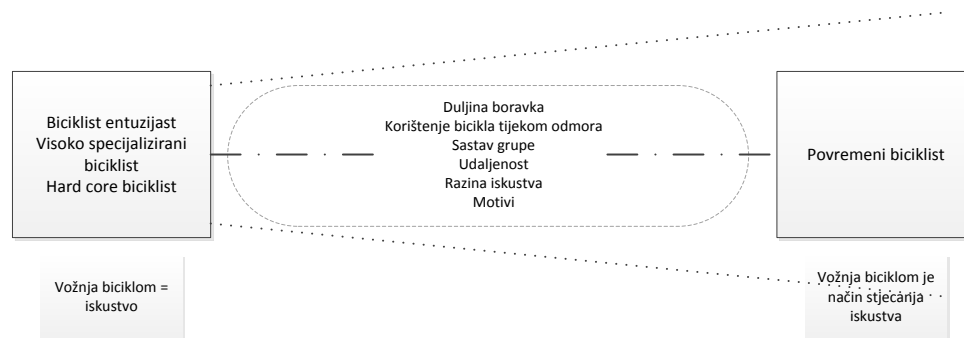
Biciklist entuzijast
Visoko specijalizirani biciklist
Hard core biciklist

Duljina boravka
Korištenje bicikla tijekom odmora
Sastav grupe
Udaljenost
Razina iskustva
Motivi

Povremeni biciklist

Vožnja biciklom = iskustvo

Vožnja biciklom je način stjecanja iskustva